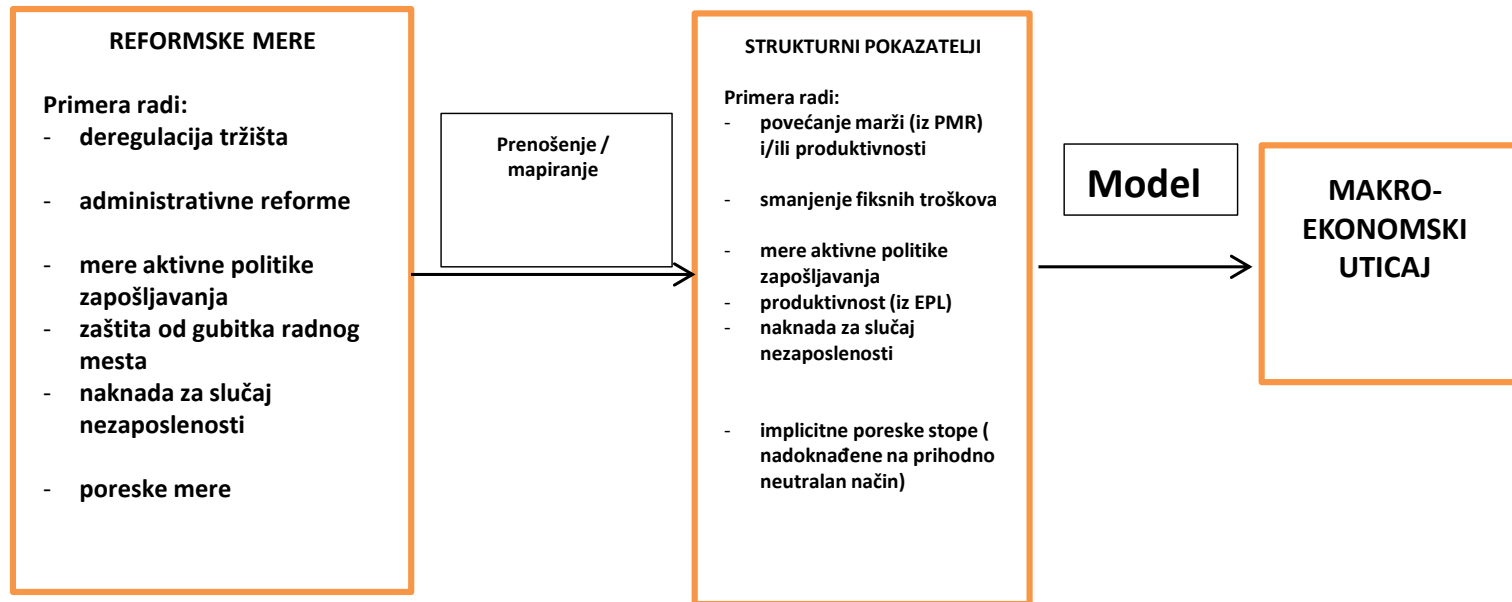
REFORMSKE MERE

Primera radi:
- deregulacija tržišta
- administrativne reforme
- mere aktivne politike zapošljavanja
- zaštita od gubitka radnog mesta
- naknada za slučaj nezaposlenosti
- poreske mere

Prenošenje / mapiranje

STRUKTURNI POKAZATELJI

Primera radi:
- povećanje marži (iz PMR) i/ili produktivnosti
- smanjenje fiksnih troškova
- mere aktivne politike zapošljavanja
- produktivnost (iz EPL)
- naknada za slučaj nezaposlenosti
- implicitne poreske stope ( nadoknađene na prihodno neutralan način)

Model

MAKRO-EKONOMSKI UTICAJ